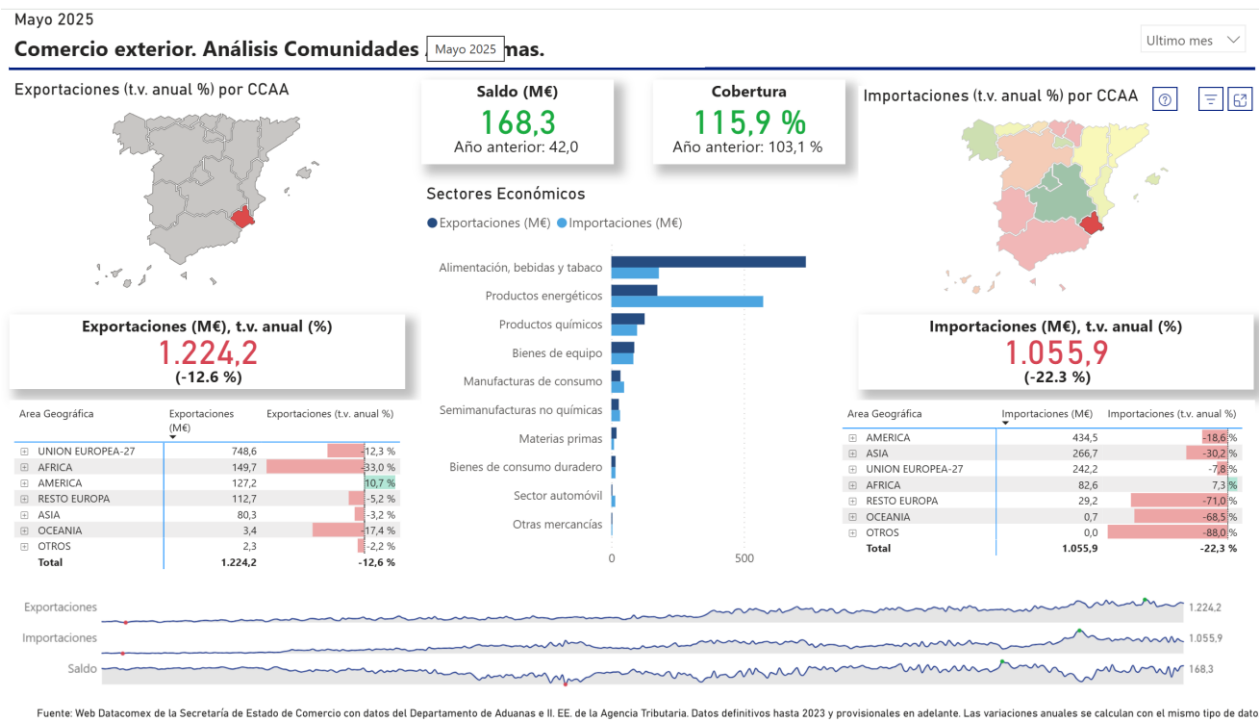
Mayo 2025

Comercio exterior. Análisis Comunidades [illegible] Mayo 2025 mas.

Ultimo mes

Exportaciones (t.v. anual %) por CCAA

Saldo (M€)
168,3
Año anterior: 42,0

Cobertura
115,9 %
Año anterior: 103,1 %

Importaciones (t.v. anual %) por CCAA

Sectores Económicos

Exportaciones (M€) Importaciones (M€)

Alimentación, bebidas y tabaco
Productos energéticos
Productos químicos
Bienes de equipo
Manufacturas de consumo
Semimanufacturas no químicas
Materias primas
Bienes de consumo duradero
Sector automóvil
Otras mercancías

0 500

Exportaciones (M€), t.v. anual (%)
1.224,2
(-12.6 %)

Importaciones (M€), t.v. anual (%)
1.055,9
(-22.3 %)

| Area Geográfica | Exportaciones (M€) | Exportaciones (t.v. anual %) |
|---|---|---|
| UNION EUROPEA-27 | 748,6 | -12,3 % |
| AFRICA | 149,7 | -33,0 % |
| AMERICA | 127,2 | 10,7 % |
| RESTO EUROPA | 112,7 | -5,2 % |
| ASIA | 80,3 | -3,2 % |
| OCEANIA | 3,4 | -17,4 % |
| OTROS | 2,3 | -2,2 % |
| Total | 1.224,2 | -12,6 % |

| Area Geográfica | Importaciones (M€) | Importaciones (t.v. anual %) |
|---|---|---|
| AMERICA | 434,5 | -18,6 % |
| ASIA | 266,7 | -30,2 % |
| UNION EUROPEA-27 | 242,2 | -7,8 % |
| AFRICA | 82,6 | 7,3 % |
| RESTO EUROPA | 29,2 | -71,0 % |
| OCEANIA | 0,7 | -68,5 % |
| OTROS | 0,0 | -88,0 % |
| Total | 1.055,9 | -22,3 % |

Exportaciones 1.224,2
Importaciones 1.055,9
Saldo 168,3

Fuente: Web Datacomex de la Secretaría de Estado de Comercio con datos del Departamento de Aduanas e II. EE. de la Agencia Tributaria. Datos definitivos hasta 2023 y provisionales en adelante. Las variaciones anuales se calculan con el mismo tipo de dato